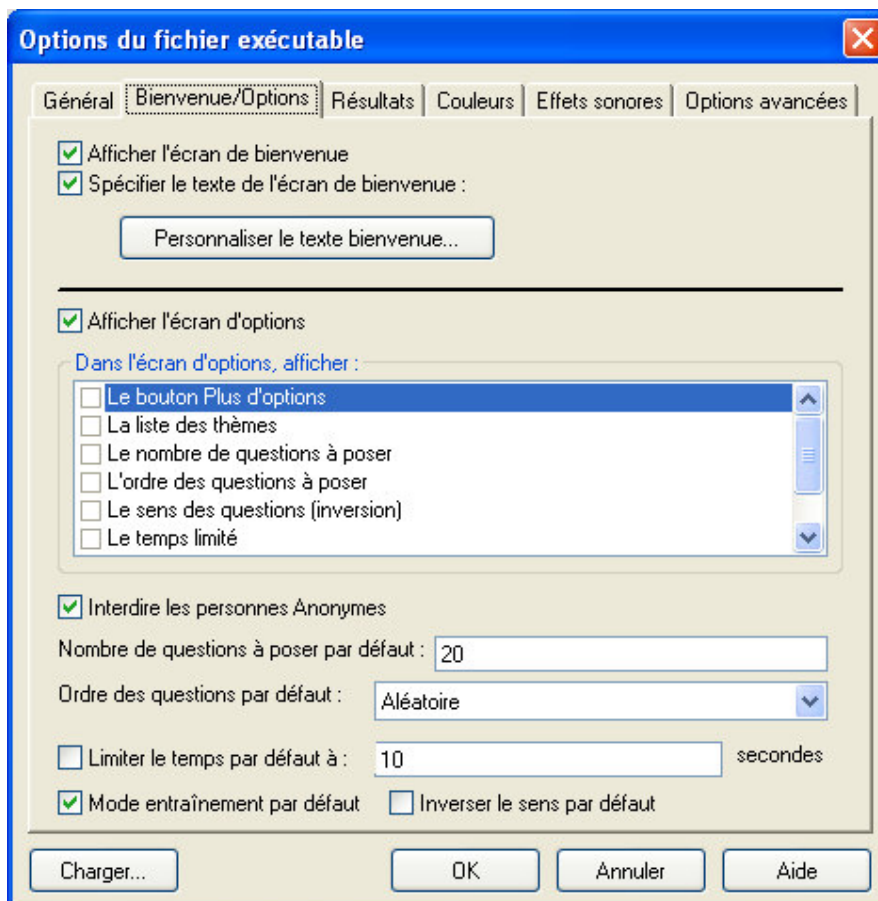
Options du fichier exécutable

Général | Bienvenue/Options | Résultats | Couleurs | Effets sonores | Options avancées

Afficher l'écran de bienvenue
Spécifier le texte de l'écran de bienvenue :

Personnaliser le texte bienvenue...

Afficher l'écran d'options

Dans l'écran d'options, afficher :
Le bouton Plus d'options
La liste des thèmes
Le nombre de questions à poser
L'ordre des questions à poser
Le sens des questions (inversion)
Le temps limité

Interdire les personnes Anonymes

Nombre de questions à poser par défaut : 20

Ordre des questions par défaut : Aléatoire

Limiter le temps par défaut à : 10 secondes

Mode entraînement par défaut
Inverser le sens par défaut

Charger... OK Annuler Aide